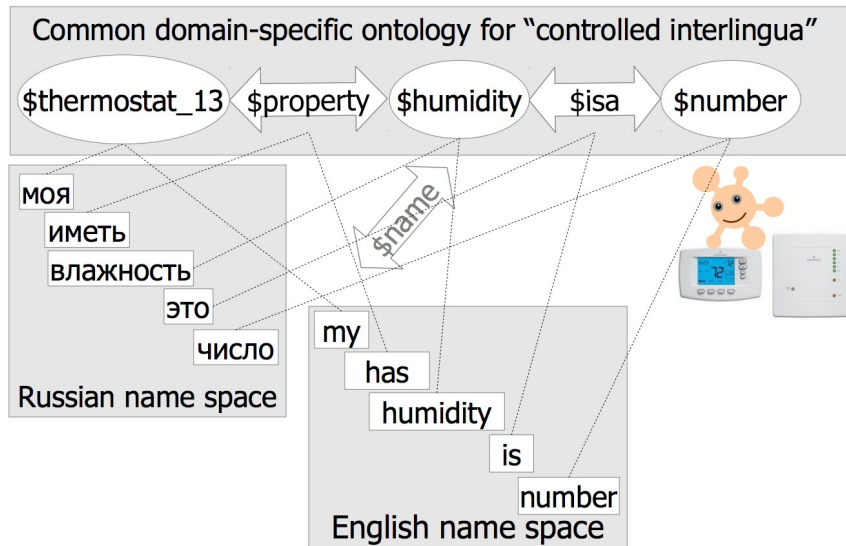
Common domain-specific ontology for “controlled interlingua”

$thermostat_13

$property

$humidity

$isa

$number

$name

моя

иметь

влажность

это

число

Russian name space

my

has

humidity

is

number

English name space

72